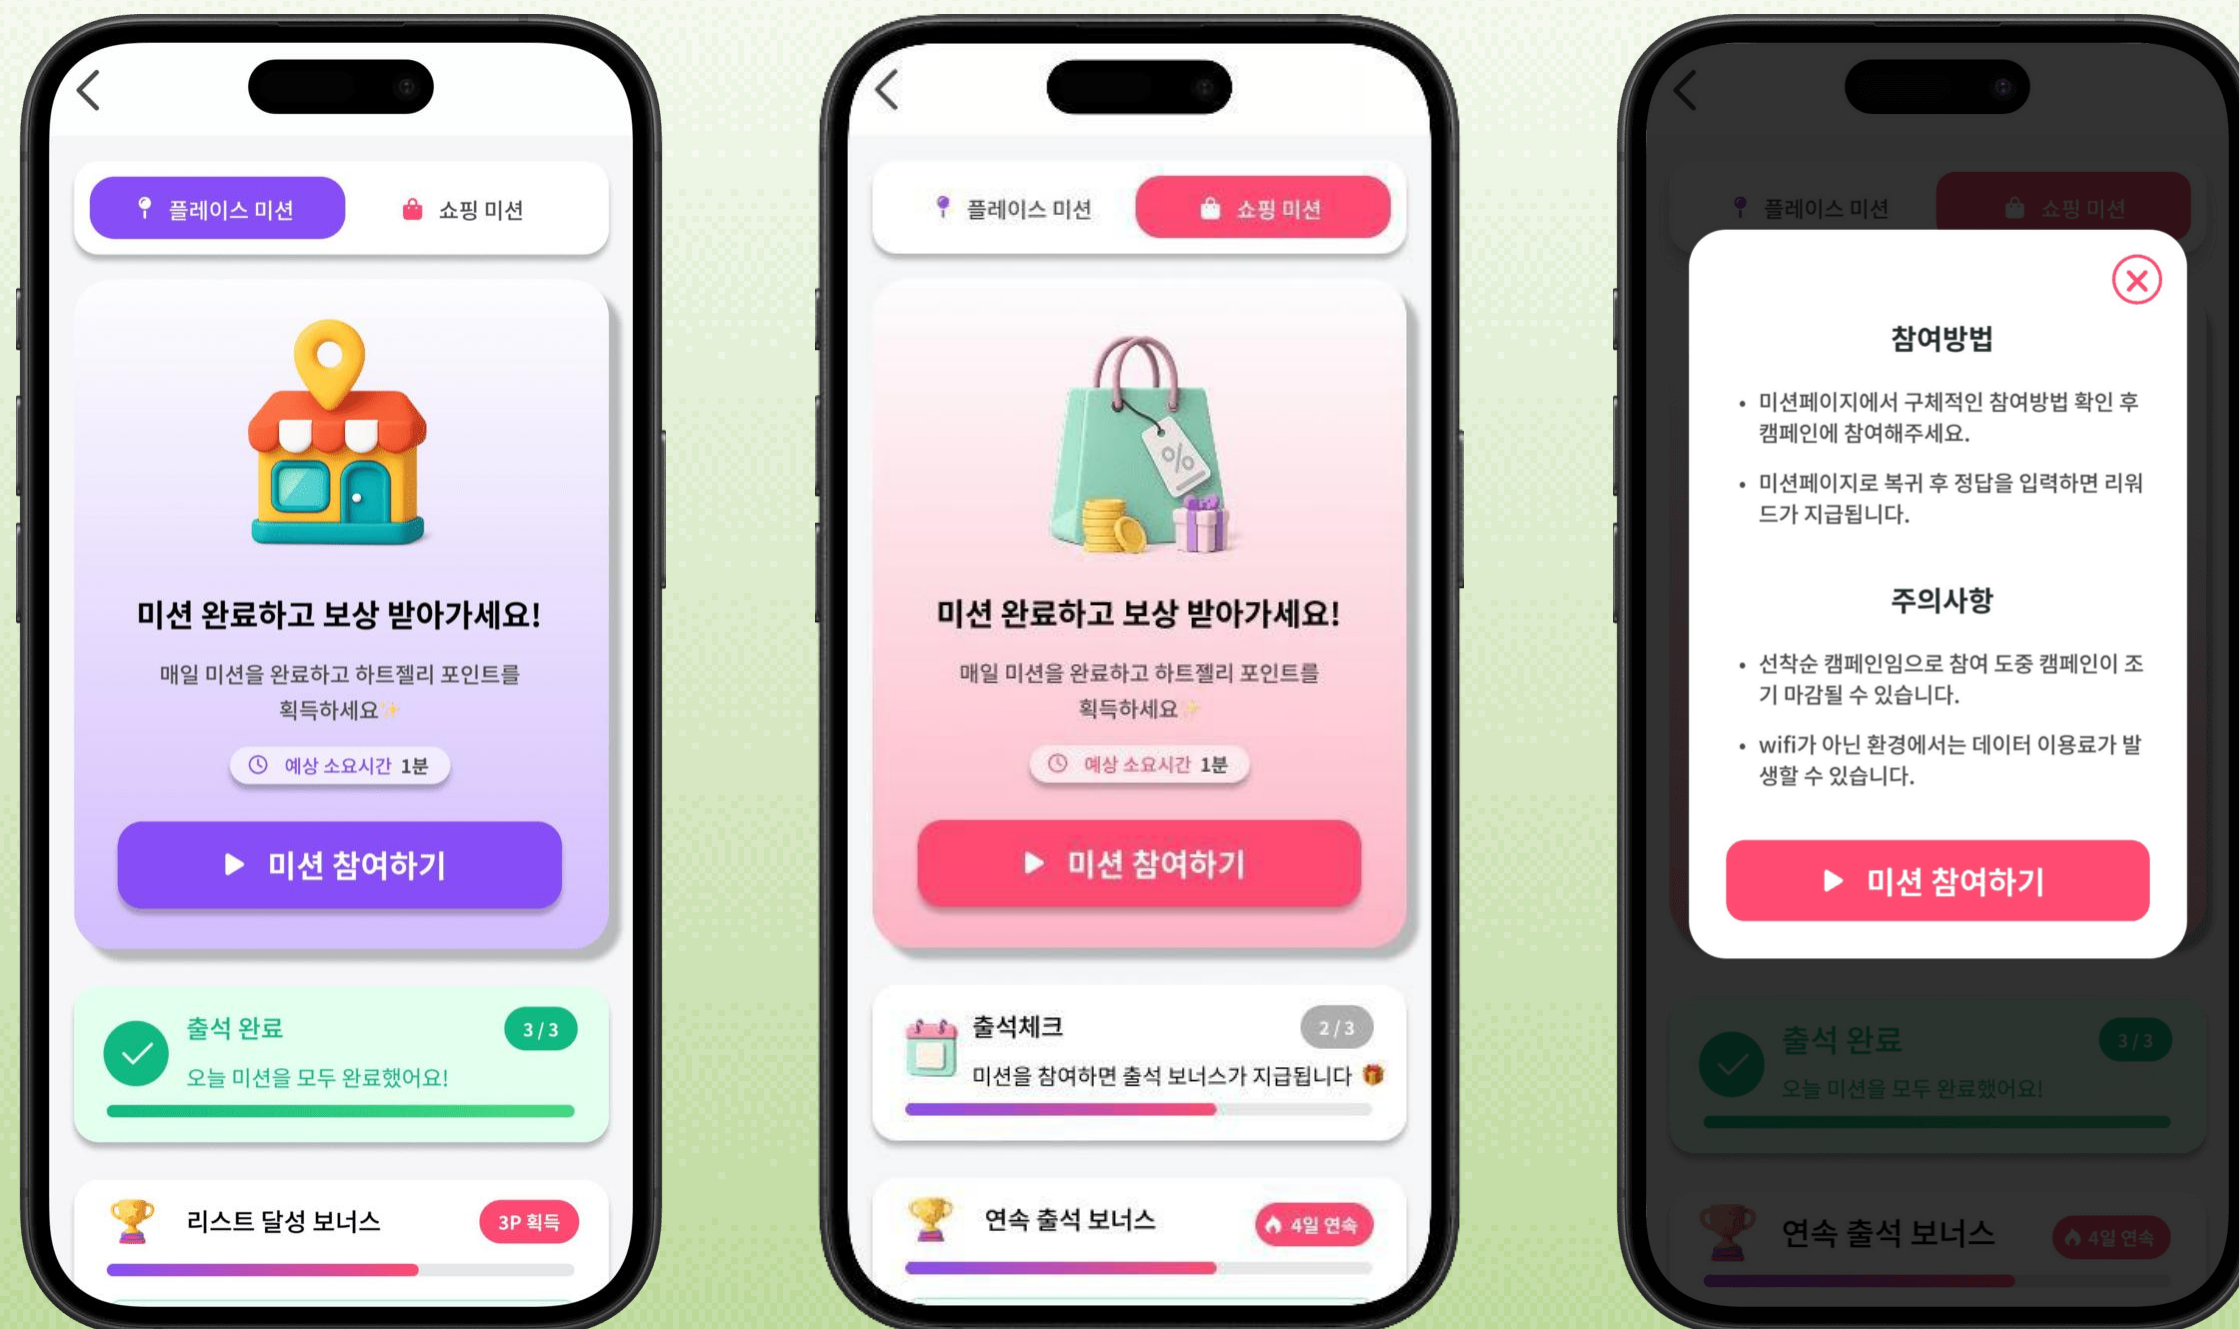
플레이스 미션

쇼핑 미션

미션 완료하고 보상 받아가세요!

매일 미션을 완료하고 하트젤리 포인트를 획득하세요

예상 소요시간 1분

미션 참여하기

출석 완료

3 / 3

오늘 미션을 모두 완료했어요!

리스트 달성 보너스

3P 획득

플레이스 미션

쇼핑 미션

%

미션 완료하고 보상 받아가세요!

매일 미션을 완료하고 하트젤리 포인트를 획득하세요

예상 소요시간 1분

미션 참여하기

출석체크

2 / 3

미션을 참여하면 출석 보너스가 지급됩니다

연속 출석 보너스

4일 연속

플레이스 미션

쇼핑 미션

참여방법

• 미션페이지에서 구체적인 참여방법 확인 후 캠페인에 참여해주세요.

• 미션페이지로 복귀 후 정답을 입력하면 리워드가 지급됩니다.

주의사항

• 선착순 캠페인임으로 참여 도중 캠페인이 조기 마감될 수 있습니다.

• wifi가 아닌 환경에서는 데이터 이용료가 발생할 수 있습니다.

미션 참여하기

출석 완료

3 / 3

오늘 미션을 모두 완료했어요!

연속 출석 보너스

4일 연속